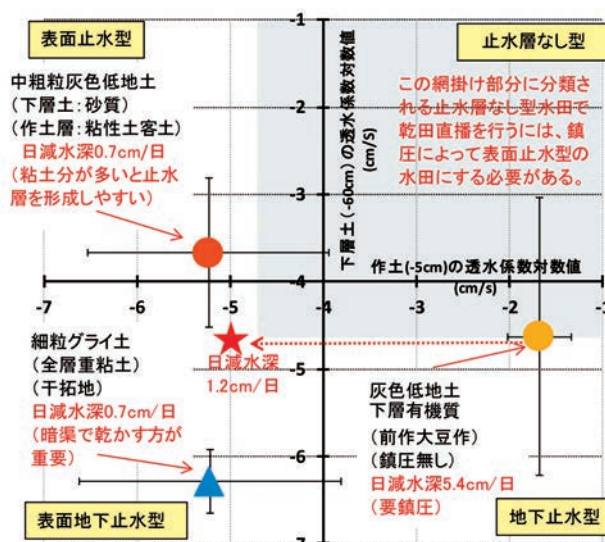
表面止水型

止水層なし型

中粗粒灰色低地土
（下層土：砂質）
（作土層：粘性土客土）
日減水深0.7cm/日
（粘土分が多いと止水層を形成しやすい）

この網掛け部分に分類される止水層なし型水田で乾田直播を行うには、鎮圧によって表面止水型の水田にする必要がある。

下層土（-60cm）の透水係数対数値
(cm/s)

作土(-5cm)の透水係数対数値
(cm/s)

-1
-2
-3
-4
-5
-6
-7

-7
-6
-5
-4
-3
-2
-1

細粒グライ土
（全層重粘土）
（干拓地）
日減水深0.7cm/日
（暗渠で乾かす方が重要）

日減水深
1.2cm/日

灰色低地土
下層有機質
（前作大豆作）
（鎮圧無し）
日減水深5.4cm/日
（要鎮圧）

表面地下止水型

地下止水型